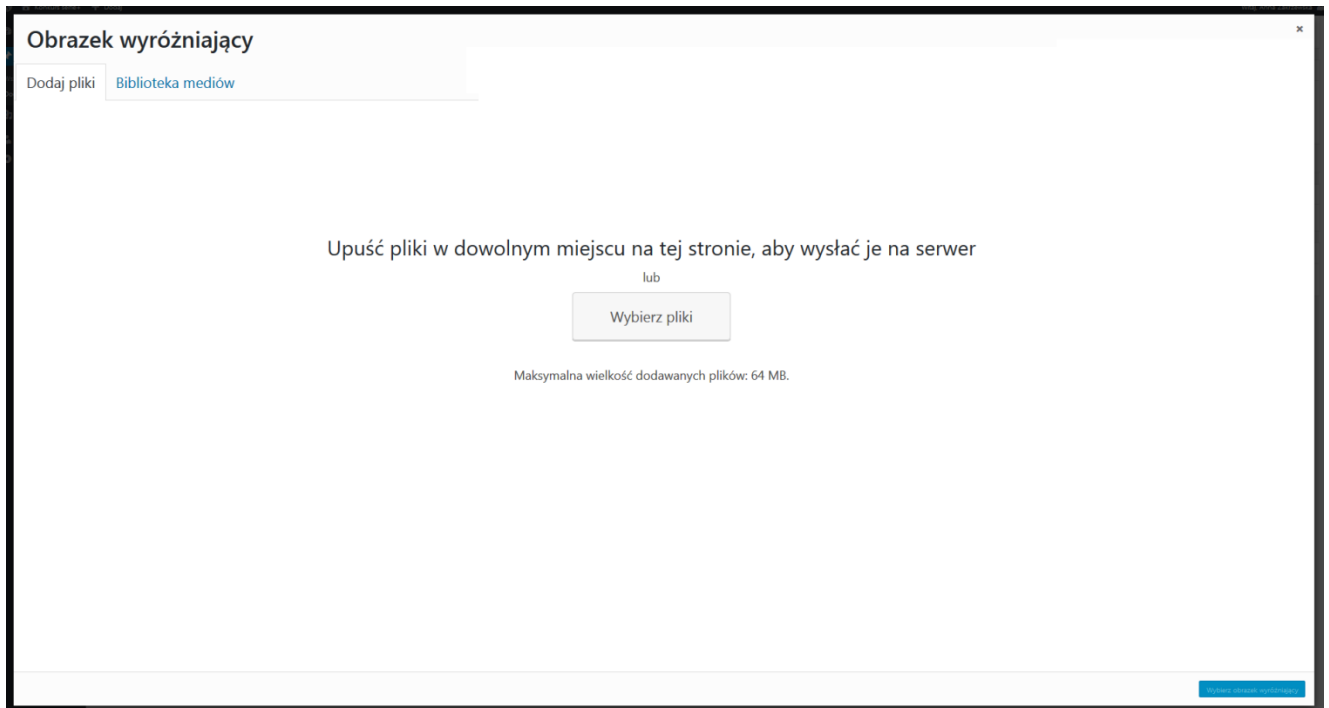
×

Obrazek wyróżniający

Dodaj pliki | Biblioteka mediów

Upuść pliki w dowolnym miejscu na tej stronie, aby wysłać je na serwer

lub

Wybierz pliki

Maksymalna wielkość dodawanych plików: 64 MB.

Wybierz obrazek wyróżniający